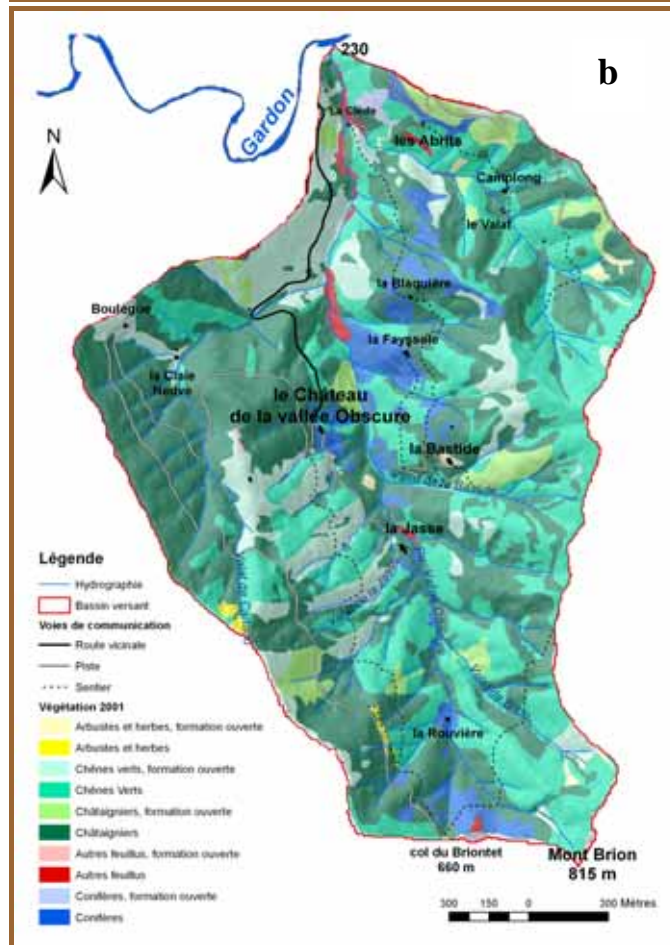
b

230

Gardon

N

La Clède

les Abrits

Camplong

le Valat

Boulégue

la Blaquière

la Fayssele

la Claie Neuve

le Château de la vallée Obscure

la Bastide

la Jasse

Légende

Hydrographie

Bassin versant

Voies de communication

Route vicinale

Piste

Sentier

Végétation 2001

Arbustes et herbes, formation ouverte

Arbustes et herbes

Chênes verts, formation ouverte

Chênes Verts

Châtaigniers, formation ouverte

Châtaigniers

Autres feuillus, formation ouverte

Autres feuillus

Conifères, formation ouverte

Conifères

la Rouvière

col du Briontet 660 m

Mont Brion 815 m

300 150 0 300 Mètres